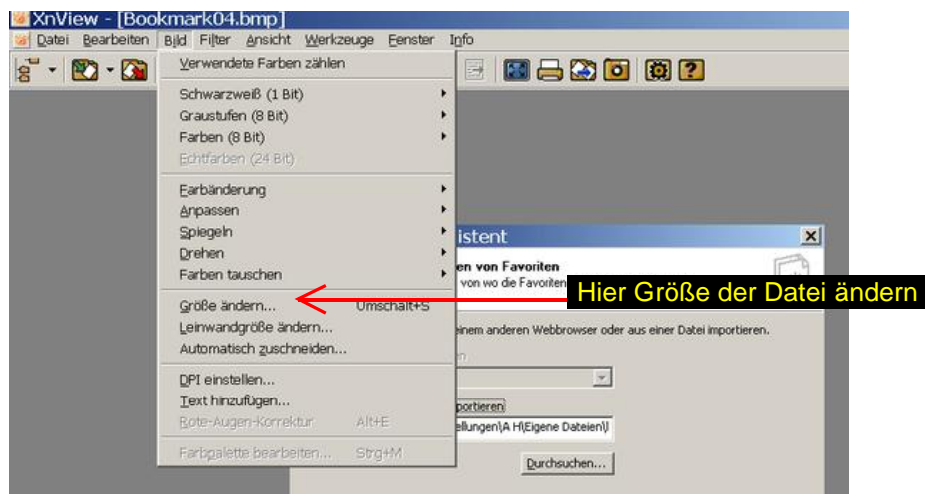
XnView - [Bookmark04.bmp]
Datei Bearbeiten Bild Filter Ansicht Werkzeuge Fenster Info

Verwendete Farben zählen
Schwarzweiß (1 Bit)
Graustufen (8 Bit)
Farben (8 Bit)
Echtfarben (24 Bit)
Farbänderung
Anpassen
Spiegeln
Drehen
Farben tauschen
Größe ändern... Umschalt+S
Leinwandgröße ändern...
Automatisch zuschneiden...
DPI einstellen...
Text hinzufügen...
Rote-Augen-Korrektur Alt+E
Farbpalette bearbeiten... Strg+M

istent
en von Favoriten
von wo die Favoriten
Hier Größe der Datei ändern
einem anderen Webbrowser oder aus einer Datei importieren.
n
portieren
ellungen\A H\Eigene Dateien\
Durchsuchen...